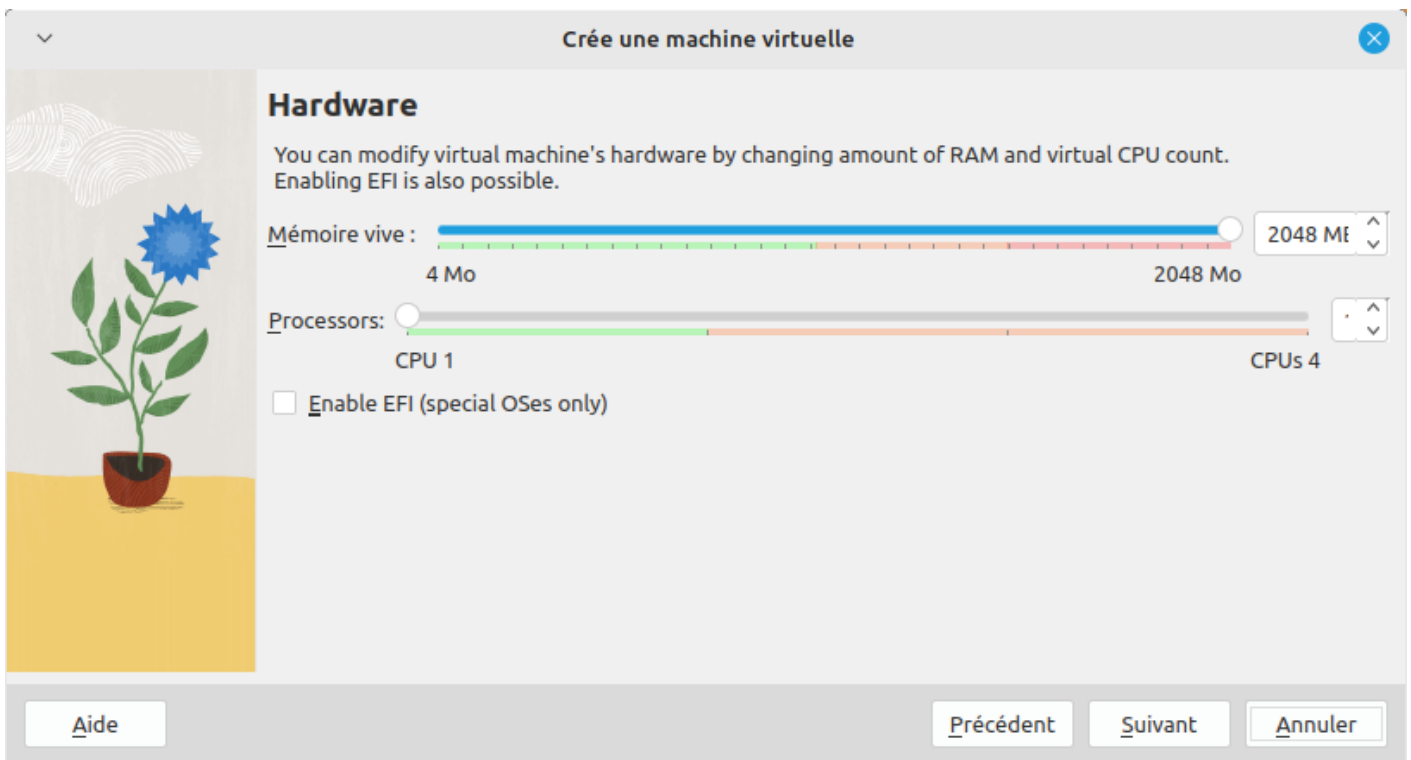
Crée une machine virtuelle

Hardware

You can modify virtual machine's hardware by changing amount of RAM and virtual CPU count. Enabling EFI is also possible.

Mémoire vive :

2048 MB

4 Mo

2048 Mo

Processors:

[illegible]

CPU 1

CPUs 4

Enable EFI (special OSes only)

Aide

Précédent

Suivant

Annuler